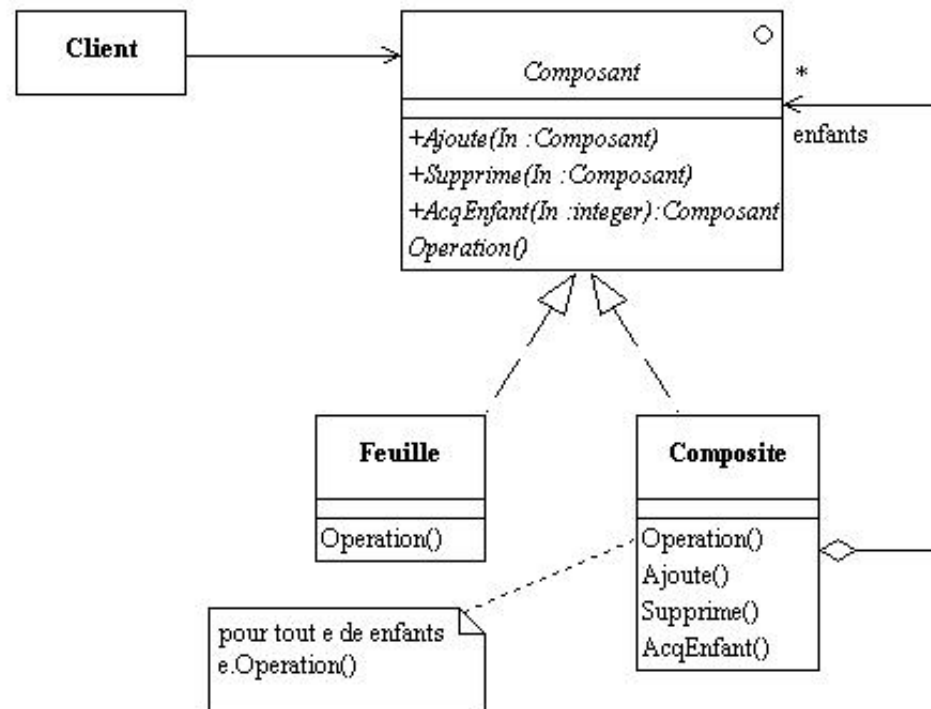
Client

Composant

*

enfants

+Ajoute(In :Composant)
+Supprime(In :Composant)
+AcqEnfant(In :integer):Composant
Operation()

Feuille

Operation()

Composite

Operation()
Ajoute()
Supprime()
AcqEnfant()

pour tout e de enfants
e.Operation()